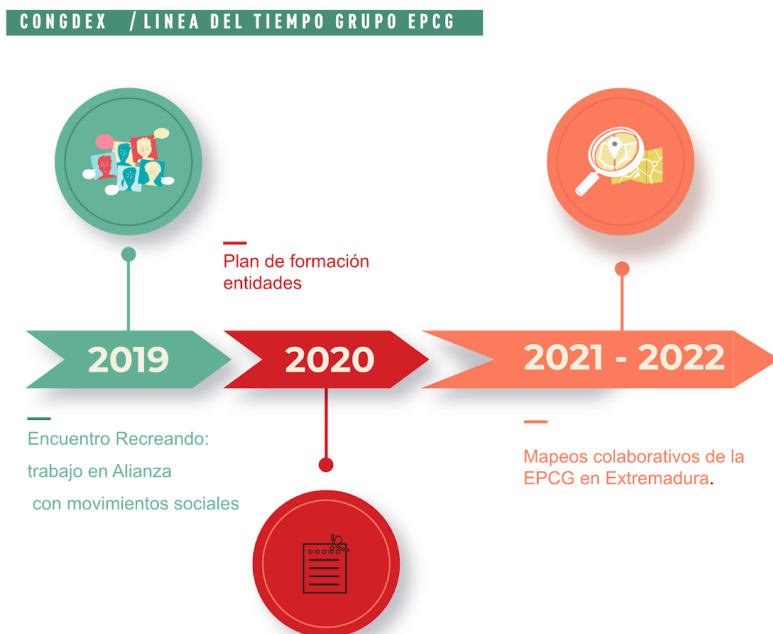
CONGDEX /LINEA DEL TIEMPO GRUPO EPCG

Plan de formación entidades

2019

2020

2021 - 2022

Encuentro Recreando: trabajo en Alianza con movimientos sociales

Mapeos colaborativos de la EPCG en Extremadura.